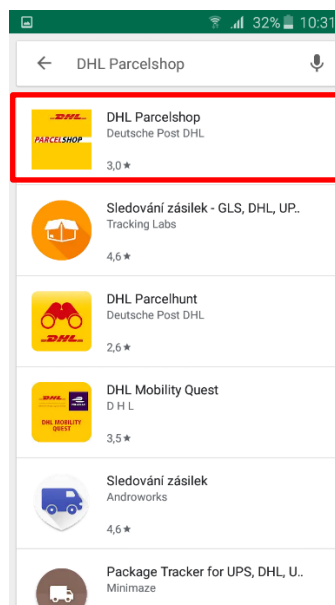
32% 10:31

DHL Parcelshop

DHL
PARCELSHOP
DHL Parcelshop
Deutsche Post DHL
3,0 ★

Sledování zásilek - GLS, DHL, UP...
Tracking Labs
4,6 ★

DHL
DHL Parcelhunt
Deutsche Post DHL
2,6 ★

DHL
DHL MOBILITY QUEST
DHL Mobility Quest
D H L
3,5 ★

Sledování zásilek
Androworks
4,6 ★

Package Tracker for UPS, DHL, U...
Minimaze